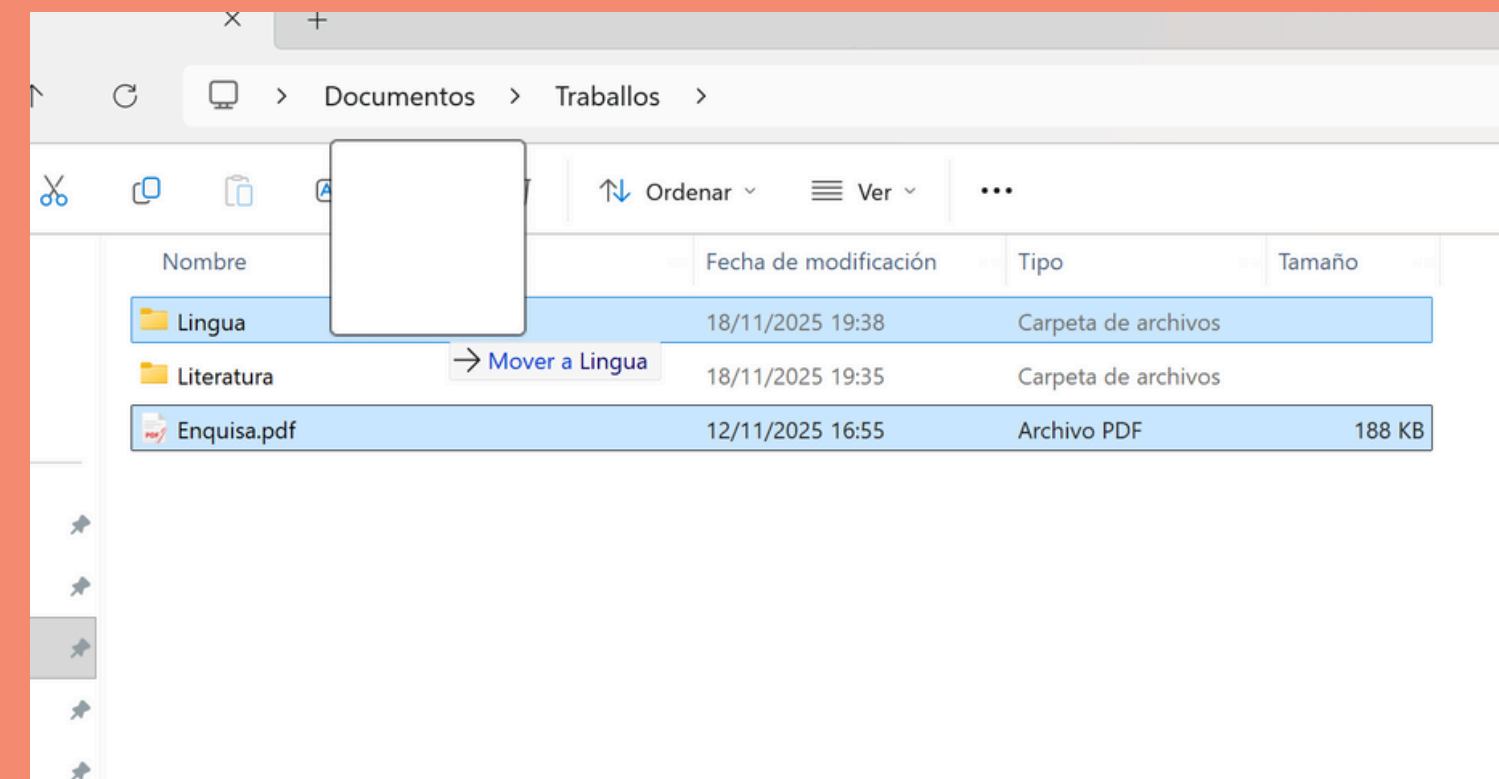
Documentos > Traballos >

Ordenar

Ver

•••

| Nombre | Fecha de modificación | Tipo | Tamaño |
|---|---|---|---|
| Lingua | 18/11/2025 19:38 | Carpeta de archivos | |
| Literatura | 18/11/2025 19:35 | Carpeta de archivos | |
| Enquisa.pdf | 12/11/2025 16:55 | Archivo PDF | 188 KB |

→ Mover a Lingua